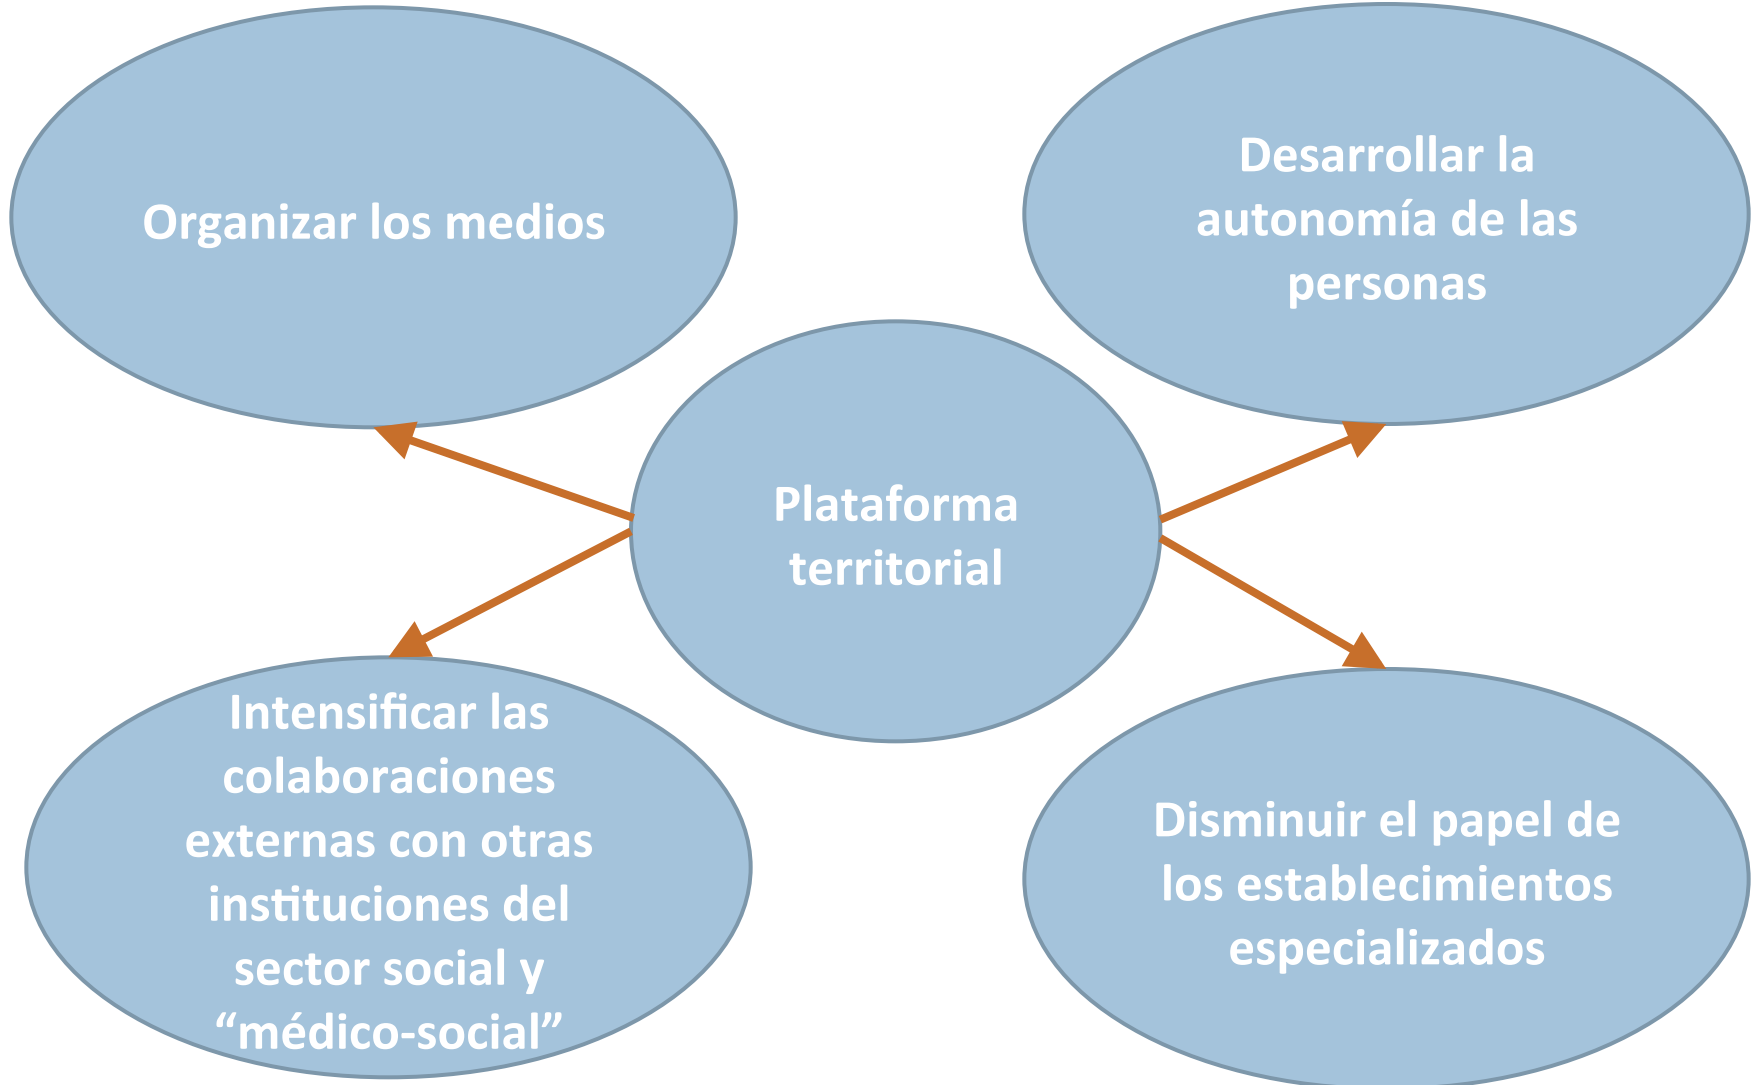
Organizar los medios

Desarrollar la autonomía de las personas

Plataforma territorial

Intensificar las colaboraciones externas con otras instituciones del sector social y "médico-social"

Disminuir el papel de los establecimientos especializados